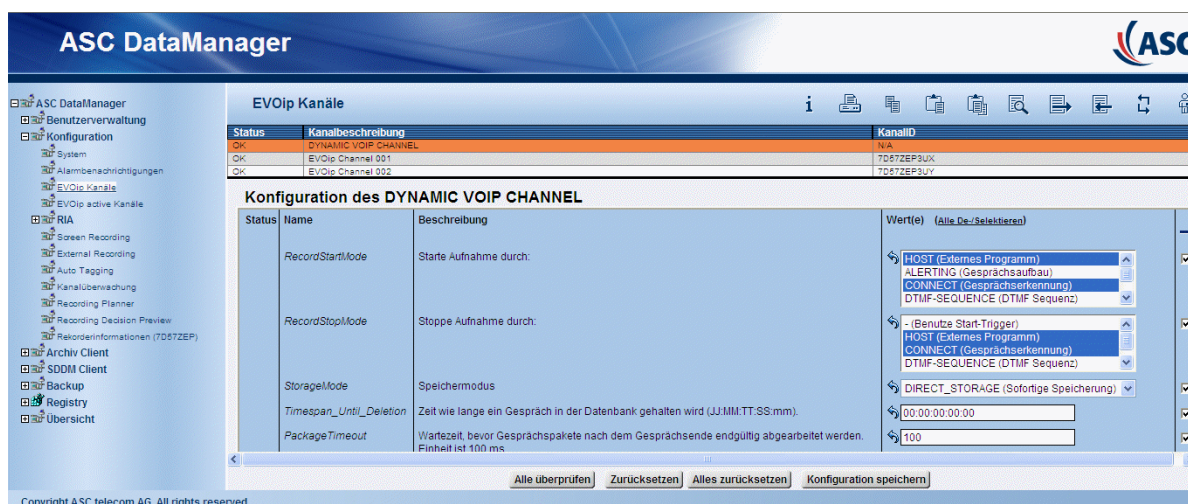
ASC DataManager

ASC

ASC DataManager
Benutzerverwaltung
Konfiguration
System
Alarmbenachrichtigungen
EVOip Kanäle
EVOip active Kanäle
RIA
Screen Recording
External Recording
Auto Tagging
Kanalüberwachung
Recording Planner
Recording Decision Preview
Rekorderinformationen (7D57ZEP)
Archiv Client
SDDM Client
Backup
Registry
Übersicht

EVOip Kanäle

| Status | Kanalbeschreibung | KanalID |
|---|---|---|
| OK | DYNAMIC VOIP CHANNEL | N/A |
| OK | EVOip Channel 001 | 7D57ZEP3UX |
| OK | EVOip Channel 002 | 7D57ZEP3UY |

Konfiguration des DYNAMIC VOIP CHANNEL

| Status | Name | Beschreibung | Wert(e) (Alle De-/Selektieren) |
|---|---|---|---|
| | RecordStartMode | Starte Aufnahme durch: | HOST (Externes Programm) ALERTING (Gesprächsaufbau) CONNECT (Gesprächserkennung) DTMF-SEQUENCE (DTMF Sequenz) |
| | RecordStopMode | Stoppe Aufnahme durch: | - (Benutze Start-Trigger) HOST (Externes Programm) CONNECT (Gesprächserkennung) DTMF-SEQUENCE (DTMF Sequenz) |
| | StorageMode | Speichermodus | DIRECT_STORAGE (Sofortige Speicherung) |
| | Timespan_Until_Deletion | Zeit wie lange ein Gespräch in der Datenbank gehalten wird (JJ:MM:TT:SS:mm). | 00:00:00:00:00 |
| | PackageTimeout | Wartezeit, bevor Gesprächspakete nach dem Gesprächsende endgültig abgearbeitet werden. Einheit ist 100 ms | 100 |

Alle überprüfen | Zurücksetzen | Alles zurücksetzen | Konfiguration speichern

Copyright ASC telecom AG. All rights reserved